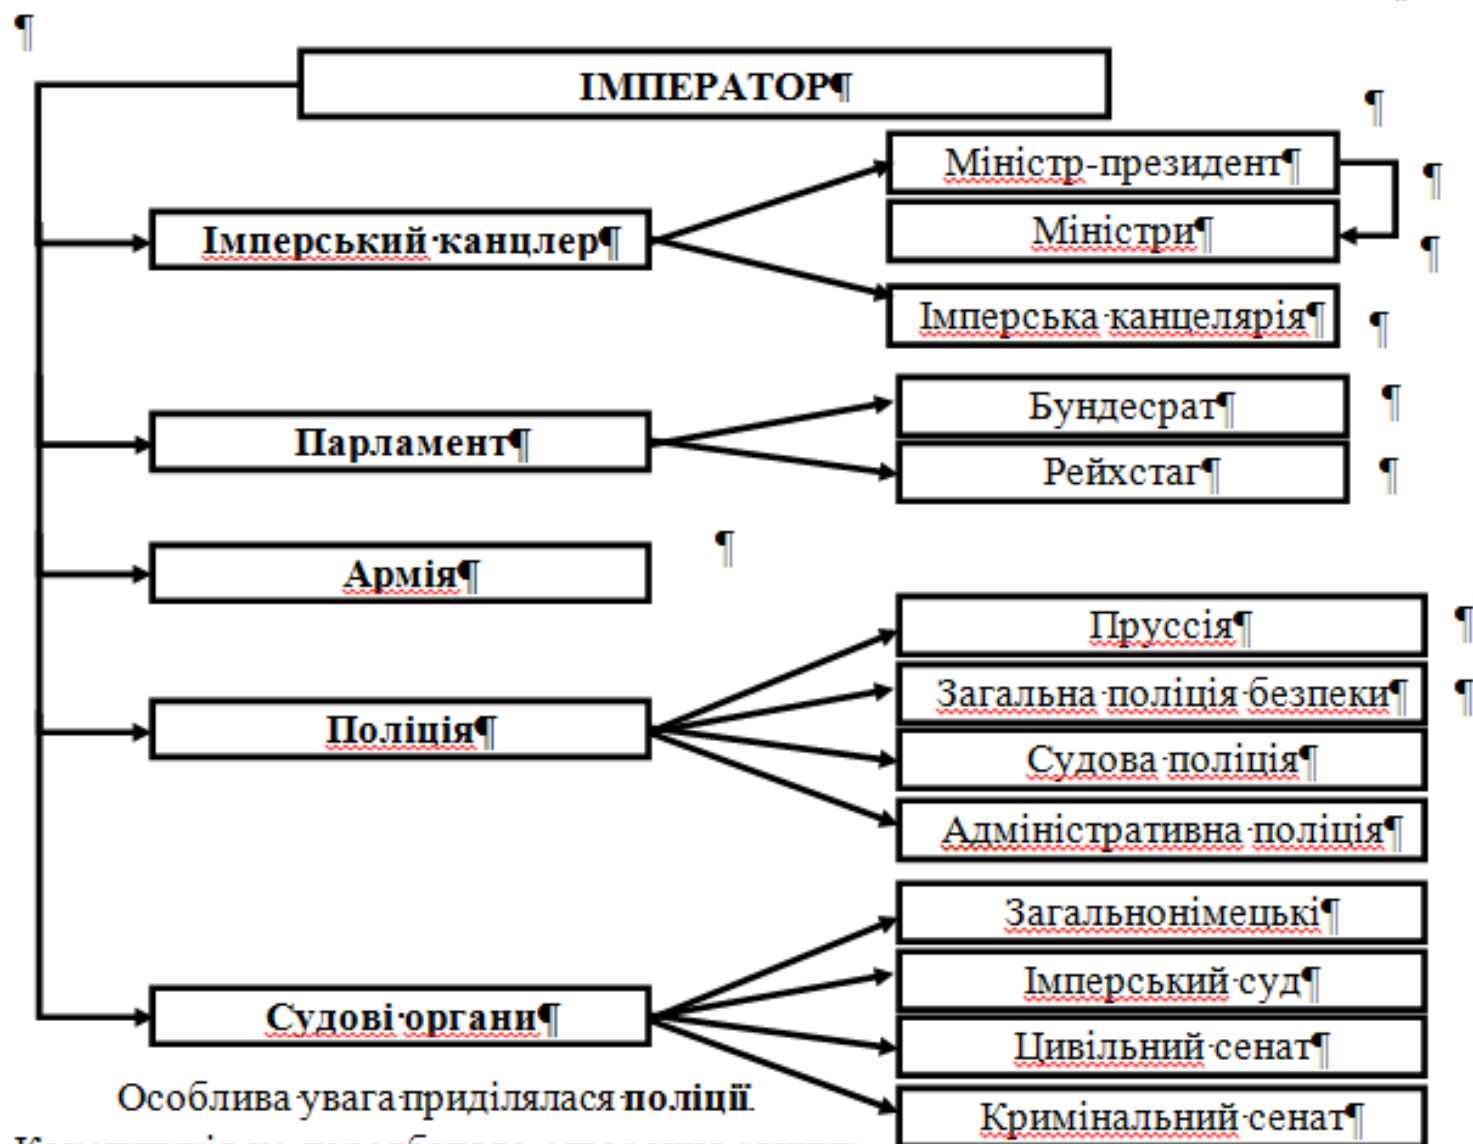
¶

ІМПЕРАТОР¶

¶

Міністр-президент¶ ¶

Імперський·канцлер¶

Міністри¶ ¶

Імперська·канцелярія¶ ¶

Бундесрат¶ ¶

Парламент¶

Рейхстаг¶ ¶

Армія¶ ¶

Пруссія¶ ¶

Загальна·поліція·безпеки¶ ¶

Поліція¶

Судова·поліція¶

Адміністративна·поліція¶

Загальнонімецькі¶

Імперський·суд¶

Судові·органи¶

Цивільний·сенат¶

Кримінальний·сенат¶

Особлива·увага·приділялася·поліції.

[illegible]